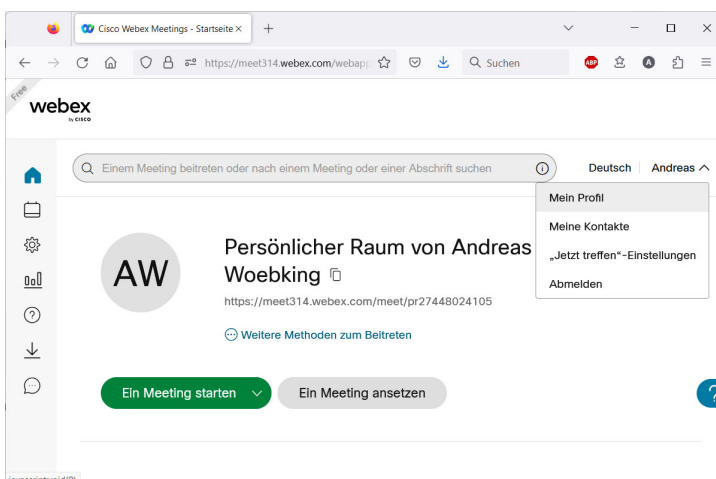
Cisco Webex Meetings - Startseite ×

+

https://meet314.webex.com/webapp

Suchen

ABP

A

Free

webex by CISCO

Einem Meeting beitreten oder nach einem Meeting oder einer Abschrift suchen

Deutsch

Andreas

Mein Profil

Meine Kontakte

„Jetzt treffen"-Einstellungen

Abmelden

AW

Persönlicher Raum von Andreas Woebking

https://meet314.webex.com/meet/pr27448024105

Weitere Methoden zum Beitreten

Ein Meeting starten

Ein Meeting ansetzen

?

javascript:void(0)